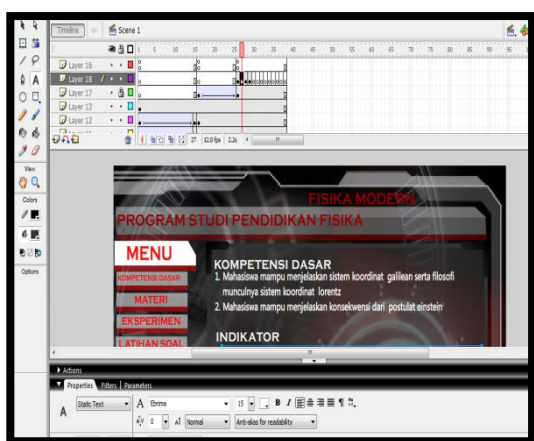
Timeline
Scene 1
1 5 10 15 20 25 30 35 40 45 50 55 60 65 70 75 80 85 90 95
Layer 16
Layer 18
Layer 17
Layer 13
Layer 12
27 12.0 fps 2.2s
View
Colors
Options
FISIKA MODERN
PROGRAM STUDI PENDIDIKAN FISIKA
MENU
KOMPETENSI DASAR
MATERI
EKSPERIMEN
LATIHAN SOAL
KOMPETENSI DASAR
1. Mahasiswa mampu menjelaskan sistem koordinat galilean serta filosofi munculnya sistem koordinat lorentz
2. Mahasiswa mampu menjelaskan konsekwensi dari postulat einstein
INDIKATOR
Actions
Properties Filters Parameters
Static Text
A Ebrima
15
B I
0
Normal
Anti-alias for readability